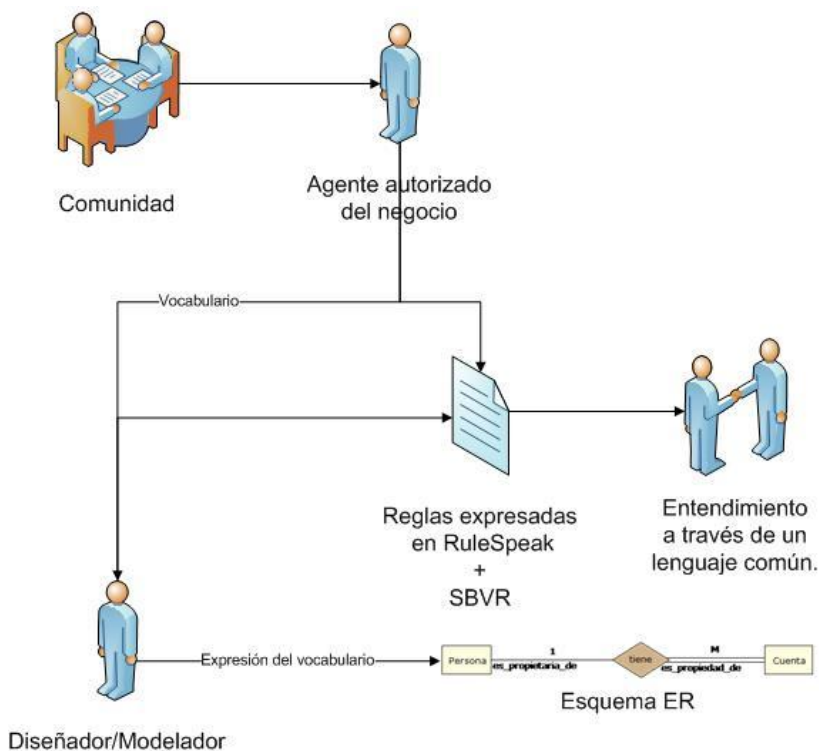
Comunidad

Agente autorizado del negocio

Vocabulario

Reglas expresadas en RuleSpeak + SBVR

Entendimiento a través de un lenguaje común.

Expresión del vocabulario

Persona

1

es_propietaria_de

tiene

M

es_propiedad_de

Cuenta

Esquema ER

Diseñador/Modelador